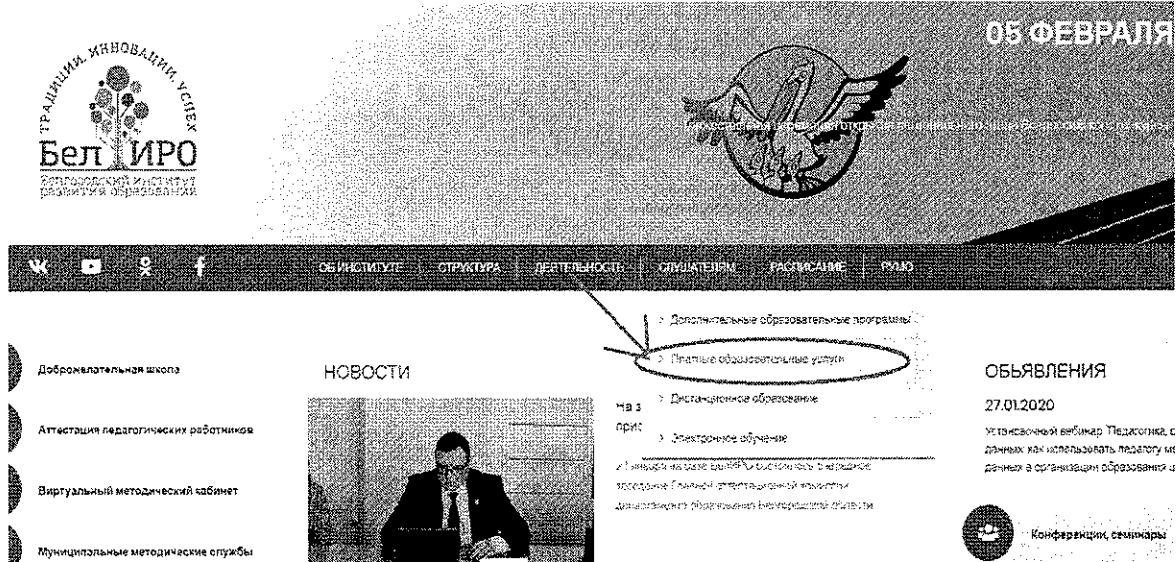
ТРАДИЦИИ. ИННОВАЦИИ. УСПЕХ
Бел ИРО
Белгородский институт развития образования

05 ФЕВРАЛЯ

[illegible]

ОБ ИНСТИТУТЕ | СТРУКТУРА | ДЕЯТЕЛЬНОСТЬ | СЛУШАТЕЛЯМ | РАСПИСАНИЕ | РЦЮ

Доброжелательная школа

Аттестация педагогических работников

Виртуальный методический кабинет

Муниципальные методические службы

НОВОСТИ

> Дополнительные образовательные программы

> Платные образовательные услуги

> Дистанционное образование

> Электронное обучение

На з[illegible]
прис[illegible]

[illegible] на базе БелИРО состоялось очередное заседание Главной аттестационной комиссии департамента образования Белгородской области

ОБЪЯВЛЕНИЯ

27.01.2020

Установочный вебинар "Педагогика, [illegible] данных как использовать педагогу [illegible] данных в организации образования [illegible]

Конференции, семинары